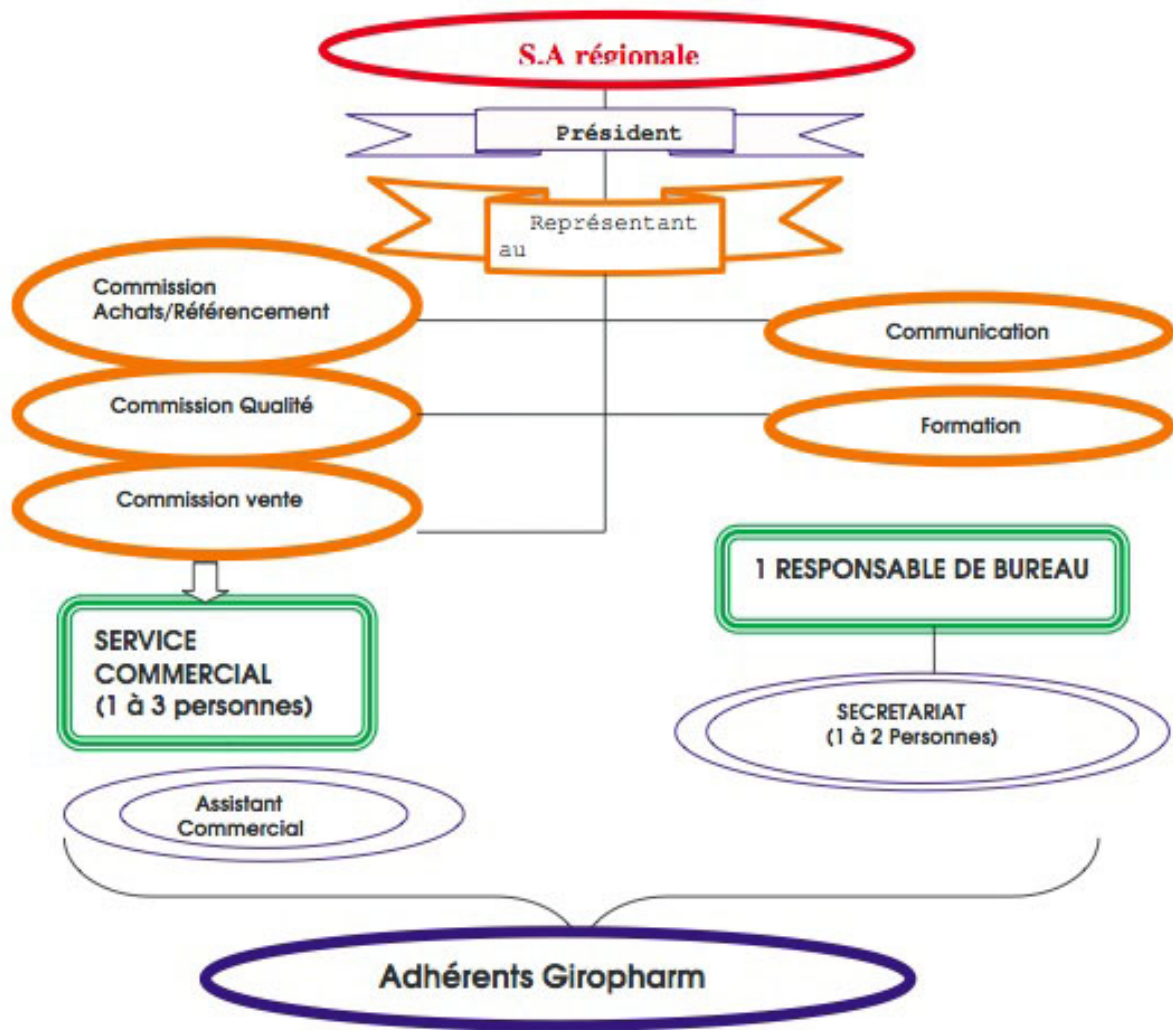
S.A régionale

Président

Représentant au

Commission Achats/Référencement

Commission Qualité

Commission vente

Communication

Formation

SERVICE COMMERCIAL (1 à 3 personnes)

1 RESPONSABLE DE BUREAU

SECRETARIAT (1 à 2 Personnes)

Assistant Commercial

Adhérents Giropharm